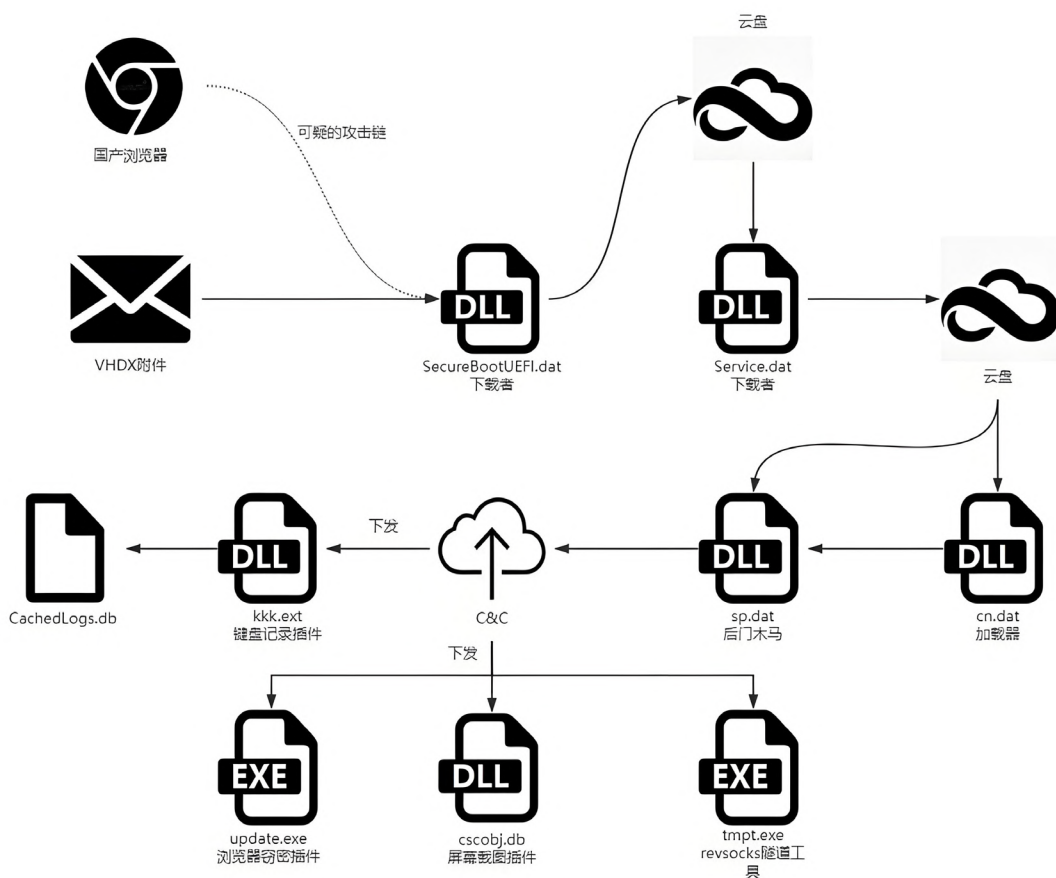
云盘

可疑的攻击链

国产浏览器

DLL

DLL

VHDX附件

SecureBootUEFI.dat
下载者

Service.dat
下载者

云盘

DLL

DLL

DLL

下发

CachedLogs.db

kkk.ext
键盘记录插件

C&C

sp.dat
后门木马

cn.dat
加载器

下发

EXE

DLL

EXE

update.exe
浏览器窃密插件

cscobj.db
屏幕截图插件

tmpt.exe
revsocks隧道工具